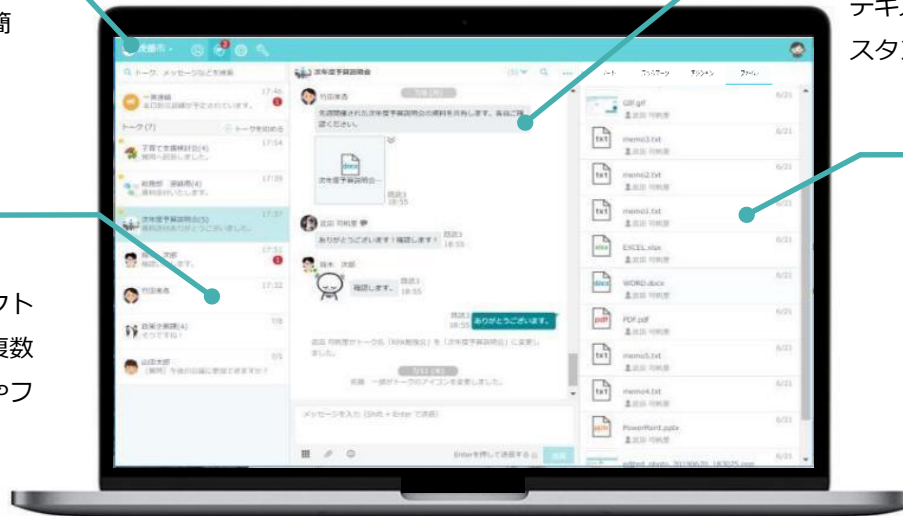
簡

テキ

スタ

ト

複数

ァフ

トーク、メッセージなどを検索

一斉連絡

トーク (7)

トークを始める

子育て支援検討(4)

総務部 資料(4)

次年度予算説明会(5)

竹田英香

政策企画課(4)

山田太郎

次年度予算説明会

竹田英香

次年度予算説明会の資料を共有します。各自ご確認ください。

次年度予算説明会...

既読3
18:55

武田 可帆里

ありがとうございます！確認します！

既読3
18:55

鈴木 次郎

確認します。

既読3
18:55

既読3
18:55

ありがとうございます。

武田 可帆里がトーク名「KPA勉強会」を「次年度予算説明会」に変更しました。

高橋 一郎がトークのアイコンを変更しました。

メッセージを入力（Shift + Enter で改行）

Enterを押して送信する

ノート

ファイル

GIF.gif

memo3.txt

memo2.txt

memo1.txt

EXCEL.xlsx

WORD.docx

PDF.pdf

memo5.txt

memo4.txt

PowerPoint.pptx

6/21